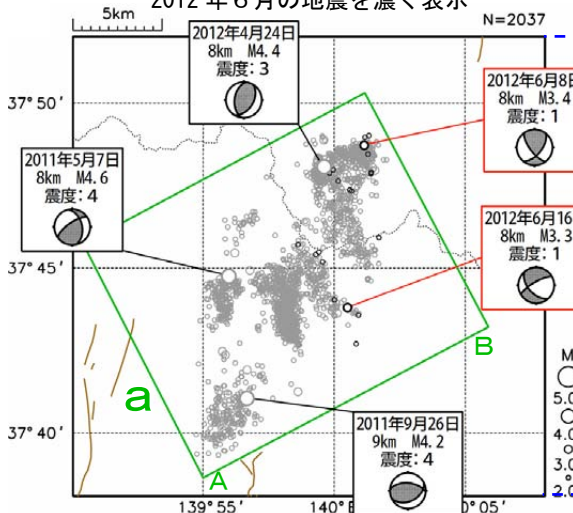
5km
2012 年 6 月の地震を濃く表示
N=2037

2012年4月24日
8km M4.4
震度: 3

2012年6月8日
8km M3.4
震度: 1

2011年5月7日
8km M4.6
震度: 4

2012年6月16
8km M3.3
震度: 1

37° 50′
37° 45′
37° 40′

a
A
B

2011年9月26日
9km M4.2
震度: 4

139° 55′
140°
0° 05′

M
5.0
4.0
3.0
2.0